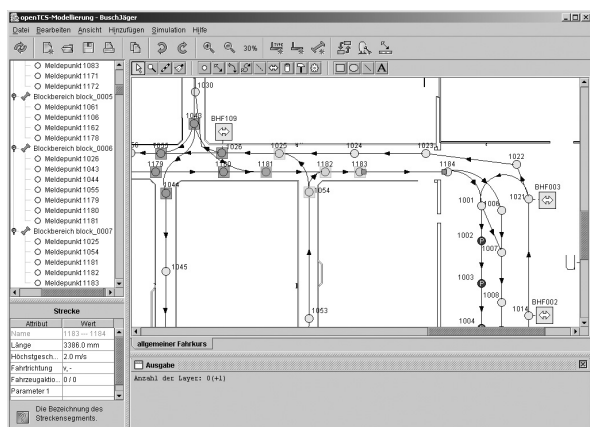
openTCS-Modellierung - BuschJäger

Datei Bearbeiten Ansicht Hinzufügen Simulation Hilfe

30%

Meldepunkt 1083
Meldepunkt 1171
Meldepunkt 1172
Blockbereich block_0005
Meldepunkt 1061
Meldepunkt 1106
Meldepunkt 1162
Meldepunkt 1178
Blockbereich block_0006
Meldepunkt 1026
Meldepunkt 1043
Meldepunkt 1044
Meldepunkt 1055
Meldepunkt 1179
Meldepunkt 1180
Meldepunkt 1181
Blockbereich block_0007
Meldepunkt 1025
Meldepunkt 1054
Meldepunkt 1181
Meldepunkt 1182
Meldepunkt 1183

Strecke

| Attribut | Wert |
|---|---|
| Name | 1183 --- 1184 |
| Länge | 3386.0 mm |
| Höchstgesch... | 2.0 m/s |
| Fahrtrichtung | v, - |
| Fahrzeugaktio... | 0 / 0 |
| Parameter 1 | |

Die Bezeichnung des Streckensegments.

1030
1043
BHF109
56
1025
1026
1027
1024
1023
1022
1179
1180
1181
1182
1183
1184
1044
1054
1001
1006
1021
BHF003
1002
1007
1045
1003
1008
BHF002
1053
1004
1014

allgemeiner Fahrkurs

Ausgabe
Anzahl der Layer: 0(+1)